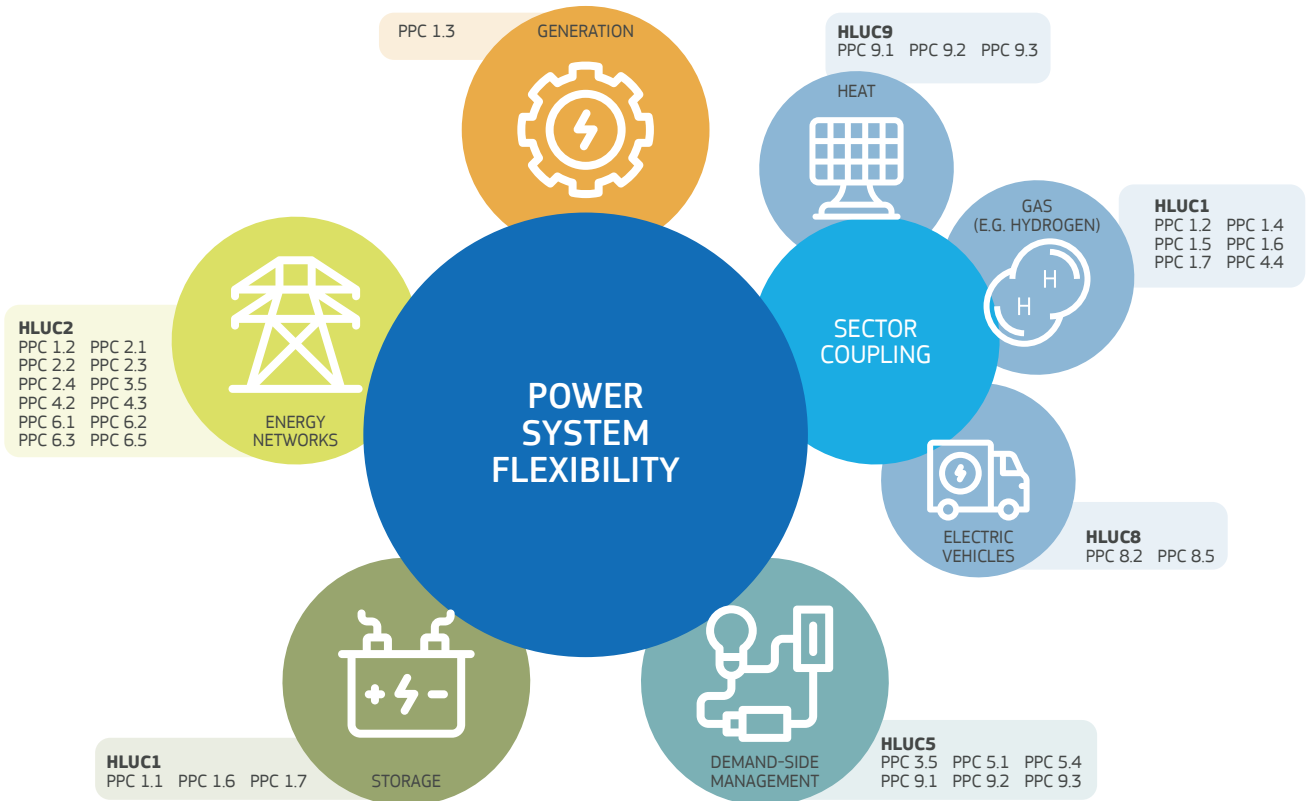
PPC 1.3

GENERATION

HLUC9
PPC 9.1 PPC 9.2 PPC 9.3

HEAT

GAS
(E.G. HYDROGEN)

HLUC1
PPC 1.2 PPC 1.4
PPC 1.5 PPC 1.6
PPC 1.7 PPC 4.4

H H

HLUC2
PPC 1.2 PPC 2.1
PPC 2.2 PPC 2.3
PPC 2.4 PPC 3.5
PPC 4.2 PPC 4.3
PPC 6.1 PPC 6.2
PPC 6.3 PPC 6.5

ENERGY NETWORKS

POWER SYSTEM FLEXIBILITY

SECTOR COUPLING

ELECTRIC VEHICLES

HLUC8
PPC 8.2 PPC 8.5

HLUC1
PPC 1.1 PPC 1.6 PPC 1.7

STORAGE

DEMAND-SIDE MANAGEMENT

HLUC5
PPC 3.5 PPC 5.1 PPC 5.4
PPC 9.1 PPC 9.2 PPC 9.3